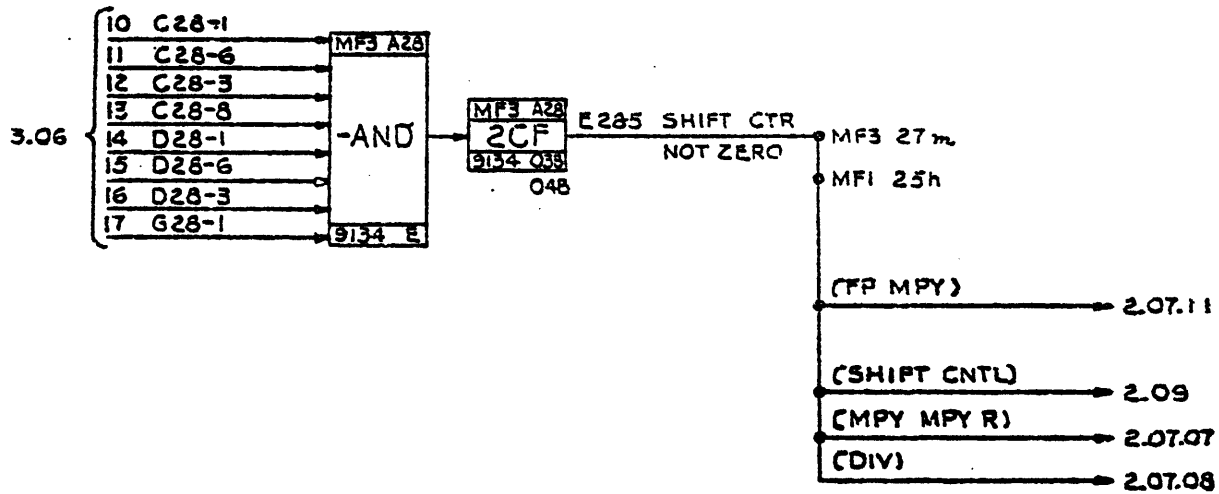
3.06

10 C28-1
11 C28-6
12 C28-3
13 C28-8
14 D28-1
15 D28-6
16 D28-3
17 G28-1

MF3 A28
-AND
9134 E

MF3 A28
2CF
9134 039
048

E285 SHIFT CTR
NOT ZERO

MF3 27m
MF1 25h

(FP MPY) 2.07.11
(SHIFT CNTL) 2.09
(MPY MPY R) 2.07.07
(DIV) 2.07.08